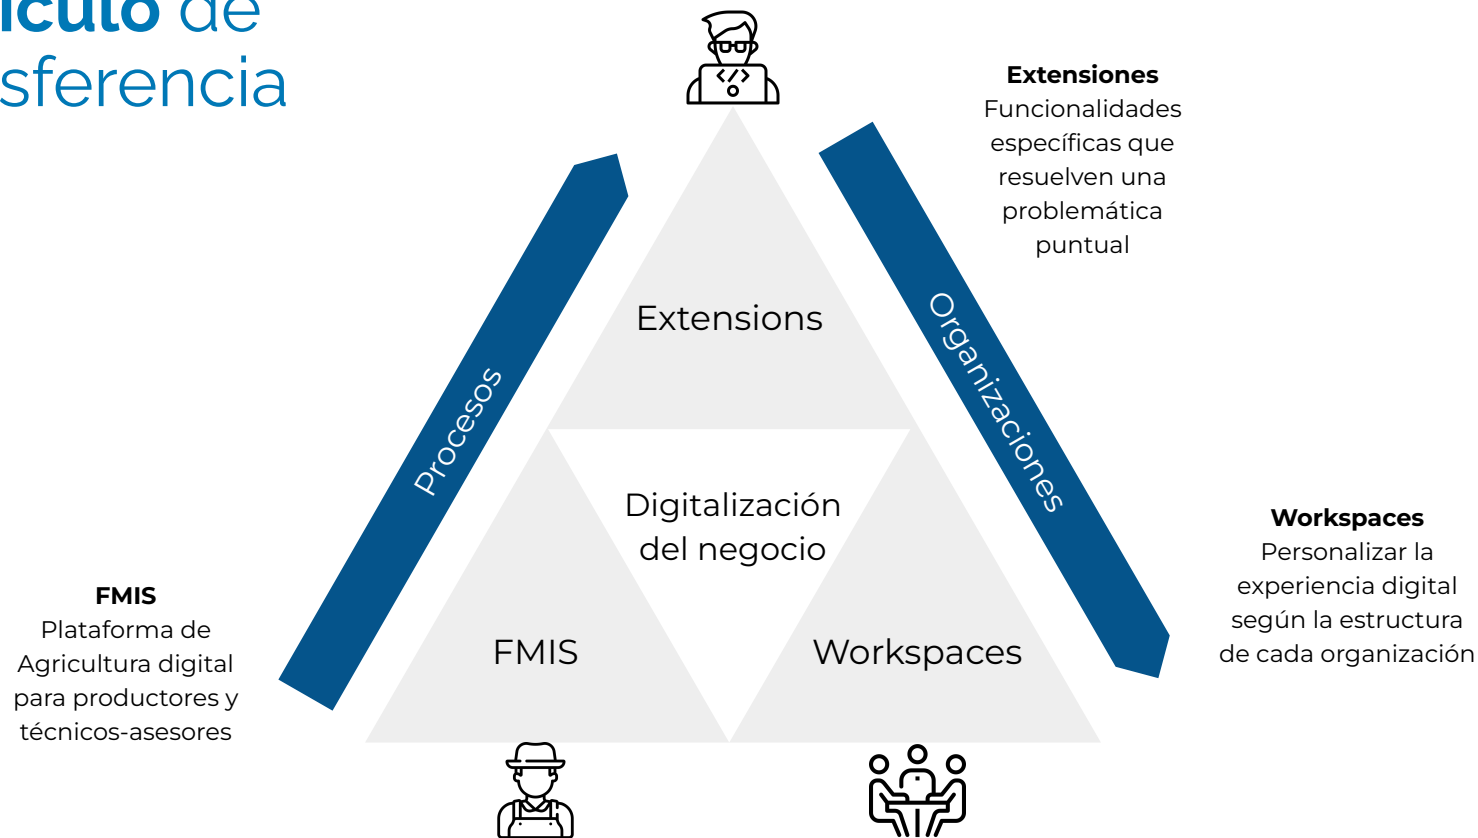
ículo de
sferencia

Extensiones
Funcionalidades específicas que resuelven una problemática puntual

Procesos

Organizaciones

Extensions

Digitalización del negocio

FMIS

Workspaces

Workspaces
Personalizar la experiencia digital según la estructura de cada organización

FMIS
Plataforma de Agricultura digital para productores y técnicos-asesores